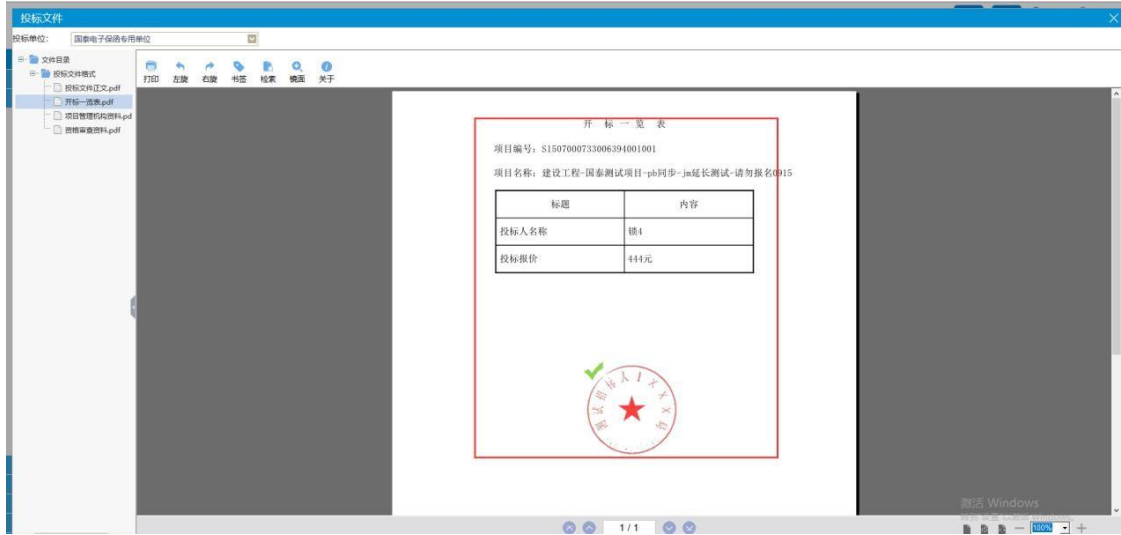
投标文件

投标单位: 国泰电子保函专用单位

文件目录
投标文件格式
投标文件正文.pdf
开标一览表.pdf
项目管理机构资料.pd
资格审查资料.pdf

打印 左旋 右旋 书签 检索 镜面 关于

开 标 一 览 表

项目编号：S1507000733006394001001

项目名称：建设工程-国泰测试项目-pb同步-jm延长测试-请勿报名0915

| 标题 | 内容 |
|---|---|
| 投标人名称 | 镇4 |
| 投标报价 | 444元 |

测试投标人1××××

1/1

100%

激活 Windows